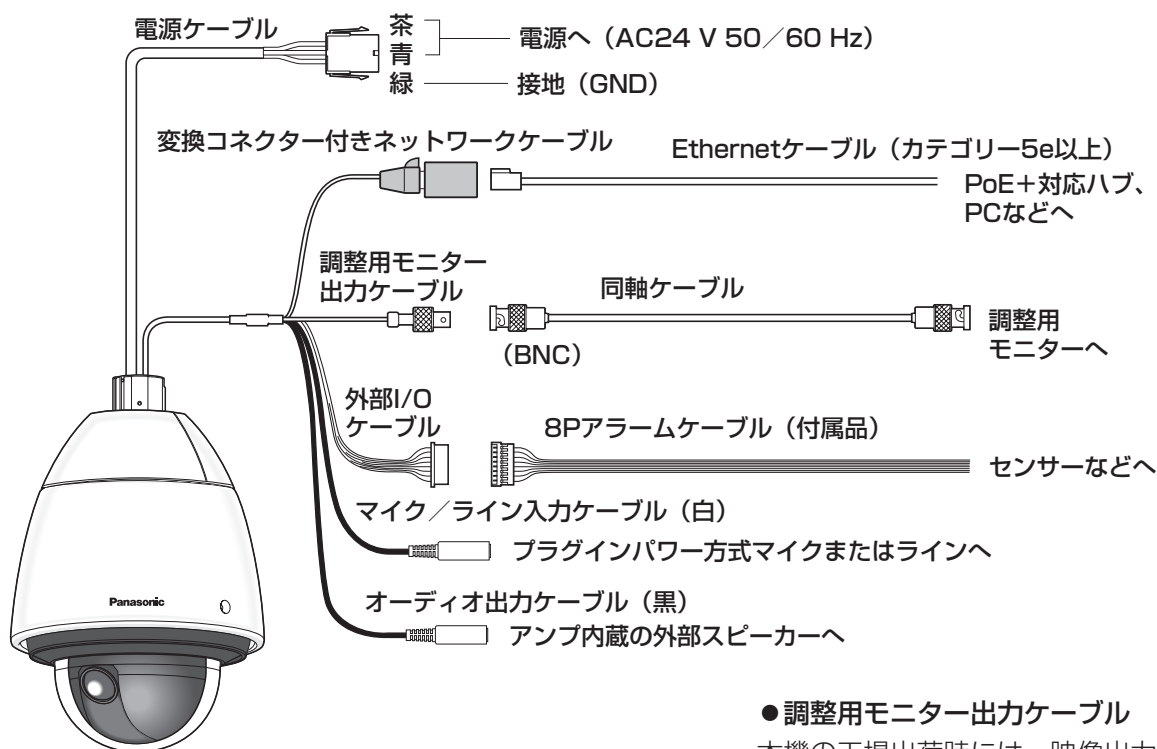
電源ケーブル

茶
青
緑

電源へ（AC24 V 50／60 Hz）

接地（GND）

変換コネクター付きネットワークケーブル

Ethernetケーブル（カテゴリー5e以上）

PoE+対応ハブ、PCなどへ

調整用モニター出力ケーブル

同軸ケーブル

（BNC）

調整用モニターへ

外部I/Oケーブル

8Pアラームケーブル（付属品）

センサーなどへ

マイク／ライン入力ケーブル（白）

プラグインパワー方式マイクまたはラインへ

Panasonic

オーディオ出力ケーブル（黒）

アンプ内蔵の外部スピーカーへ

●調整用モニター出力ケーブル

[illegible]